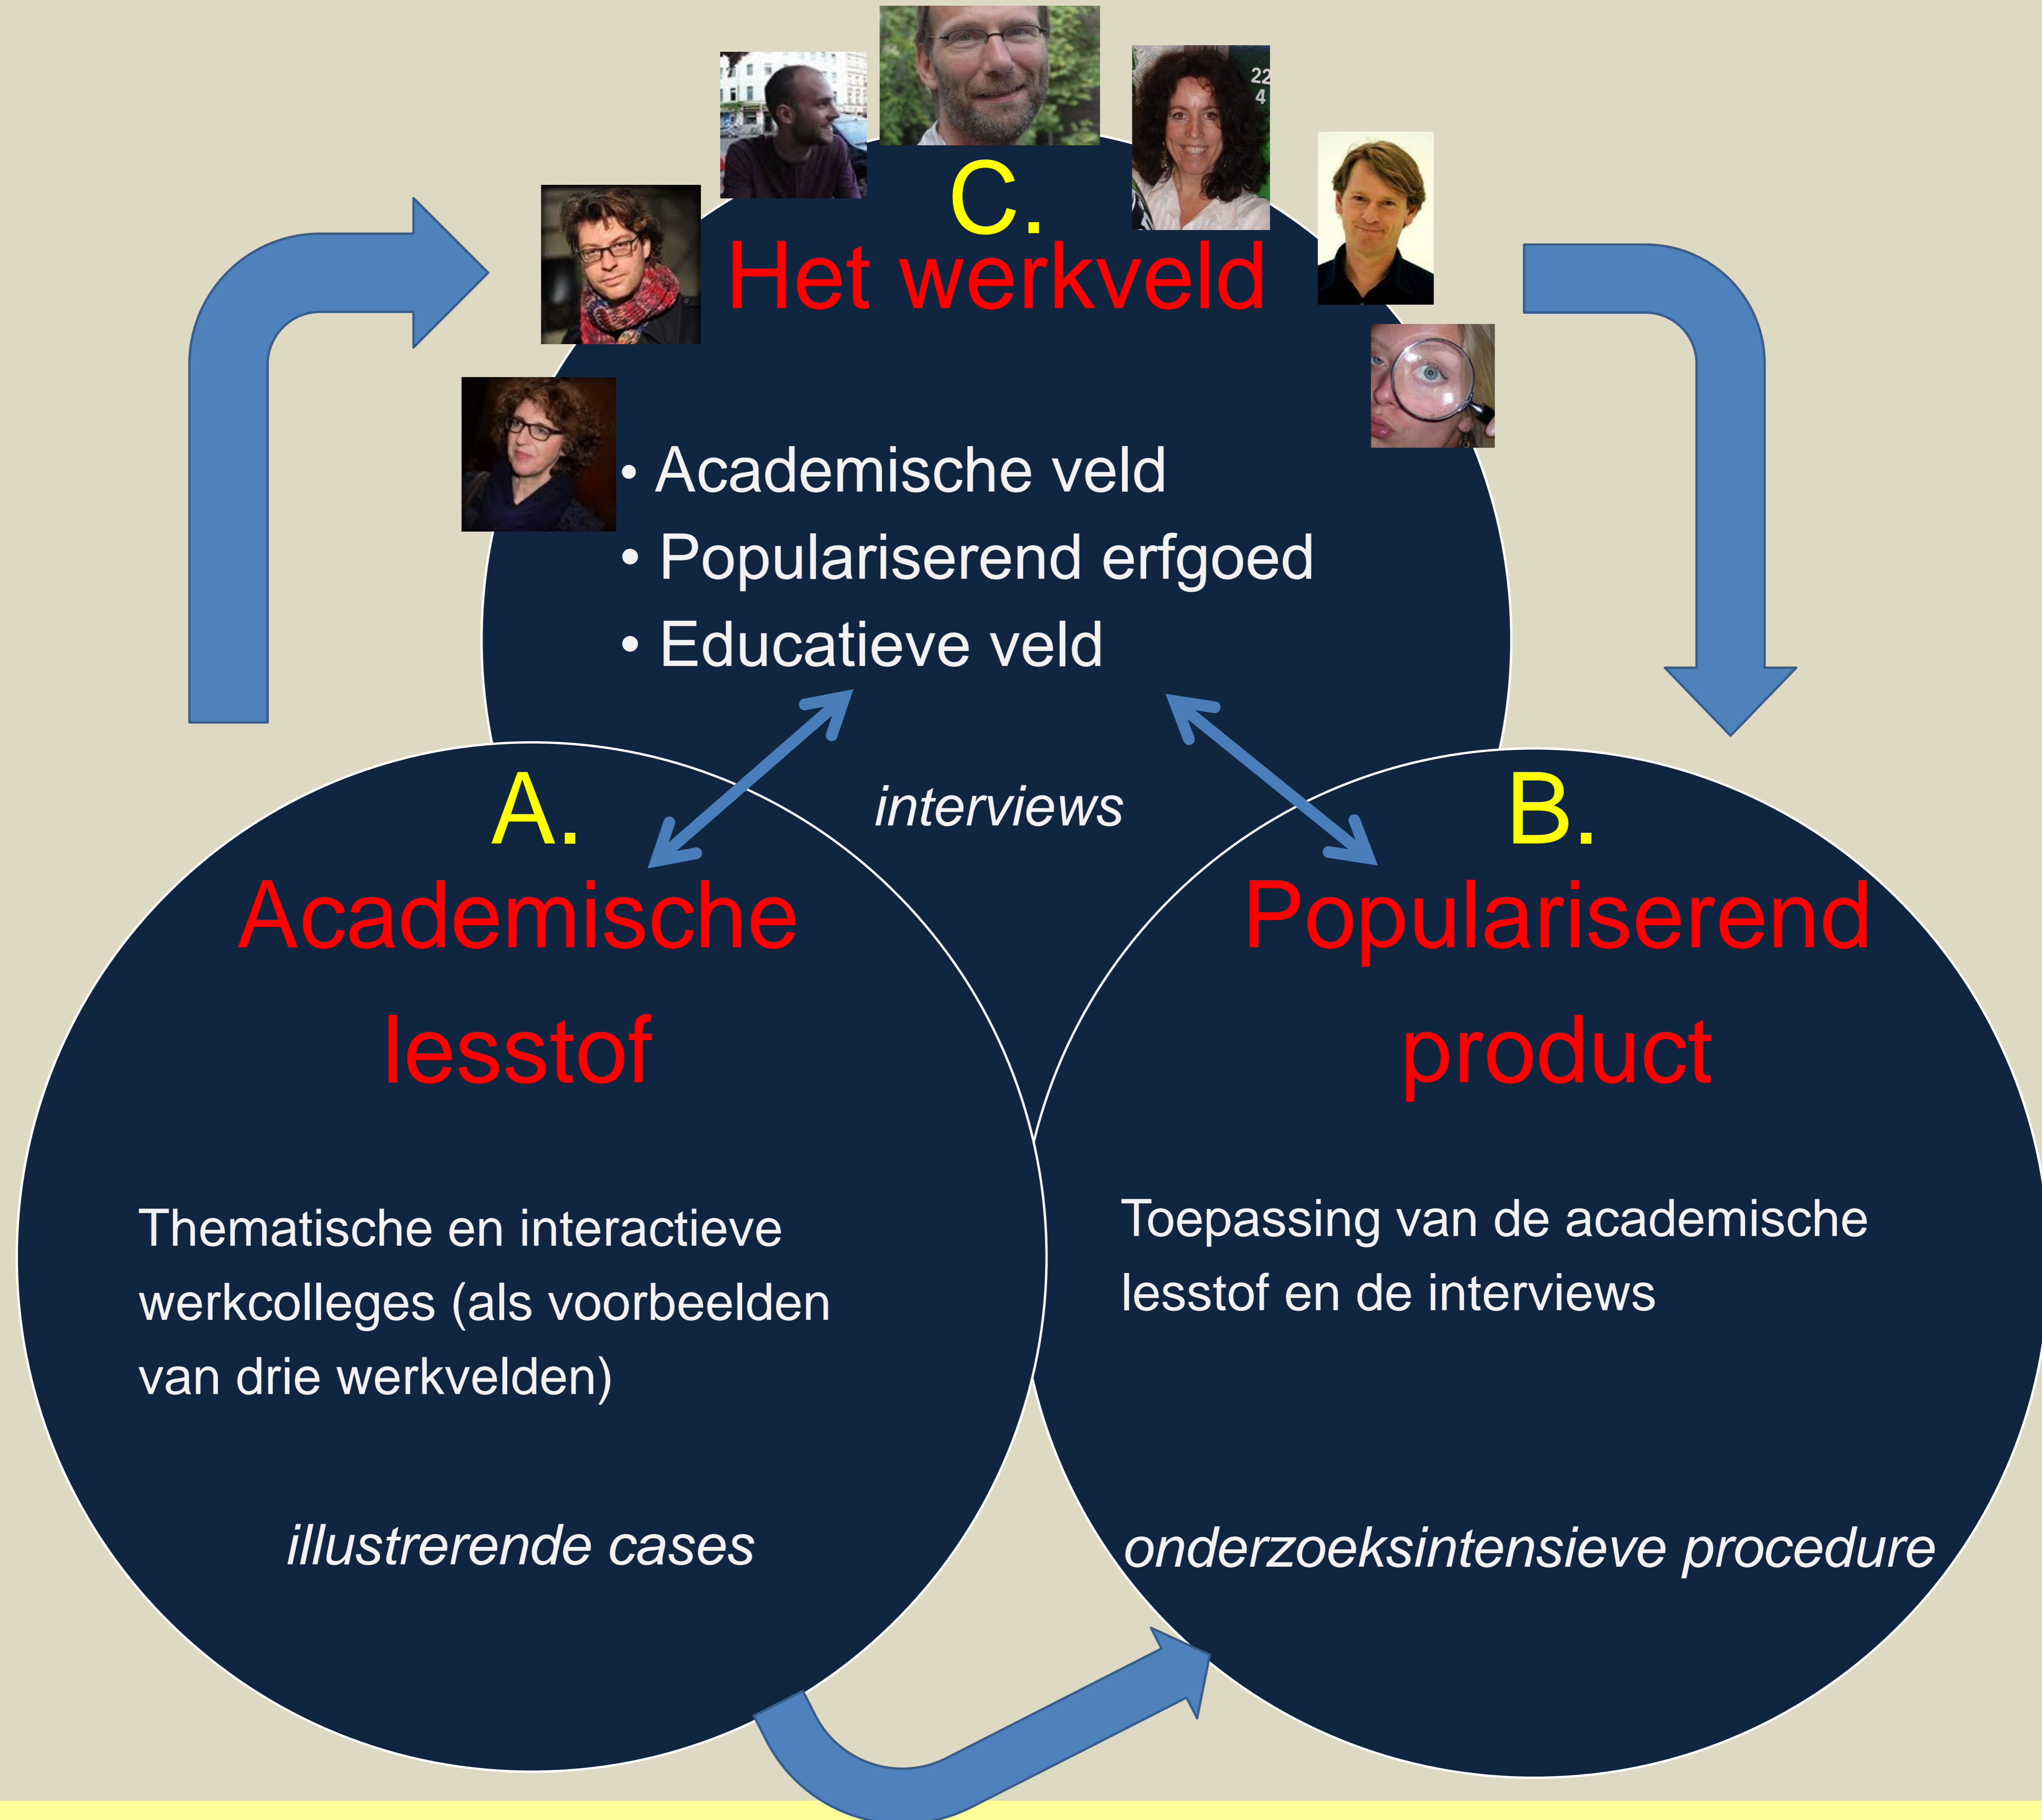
C.
Het werkveld

• Academische veld
• Populariserend erfgoed
• Educatieve veld

interviews

A.
Academische lesstof

Thematische en interactieve werkcolleges (als voorbeelden van drie werkvelden)

illustrerende cases

B.
Populariserend product

Toepassing van de academische lesstof en de interviews

onderzoeksintensieve procedure